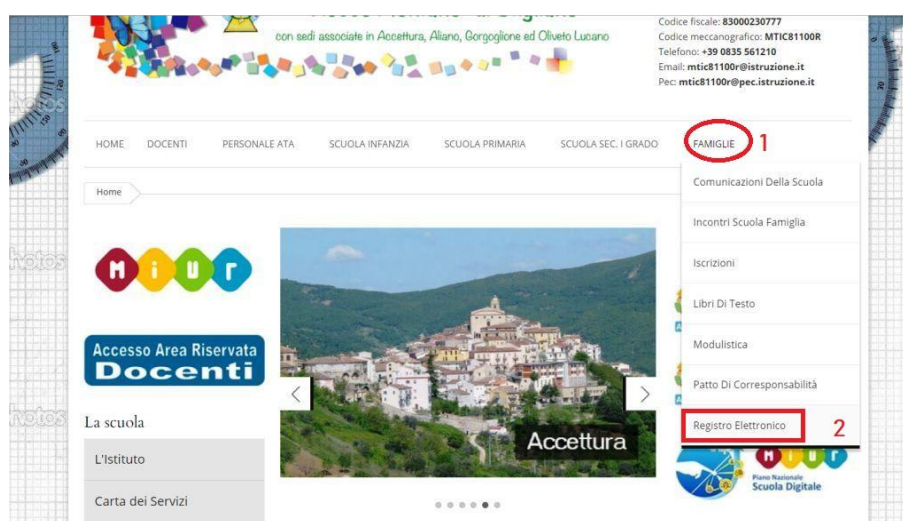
con sedi associate in Accettura, Aliano, Gorgoglione ed Oliveto Lucano

Codice fiscale: 83000230777
Codice meccanografico: MTIC81100R
Telefono: +39 0835 561210
Email: mtic81100r@istruzione.it
Pec: mtic81100r@pec.istruzione.it

HOME DOCENTI PERSONALE ATA SCUOLA INFANZIA SCUOLA PRIMARIA SCUOLA SEC. I GRADO FAMIGLIE 1

Home

Comunicazioni Della Scuola
Incontri Scuola Famiglia
Iscrizioni
Libri Di Testo
Modulistica
Patto Di Corresponsabilità
Registro Elettronico 2

m i u r

Accesso Area Riservata
Docenti

La scuola
L'Istituto
Carta dei Servizi

Accettura

Piano Nazionale
Scuola Digitale